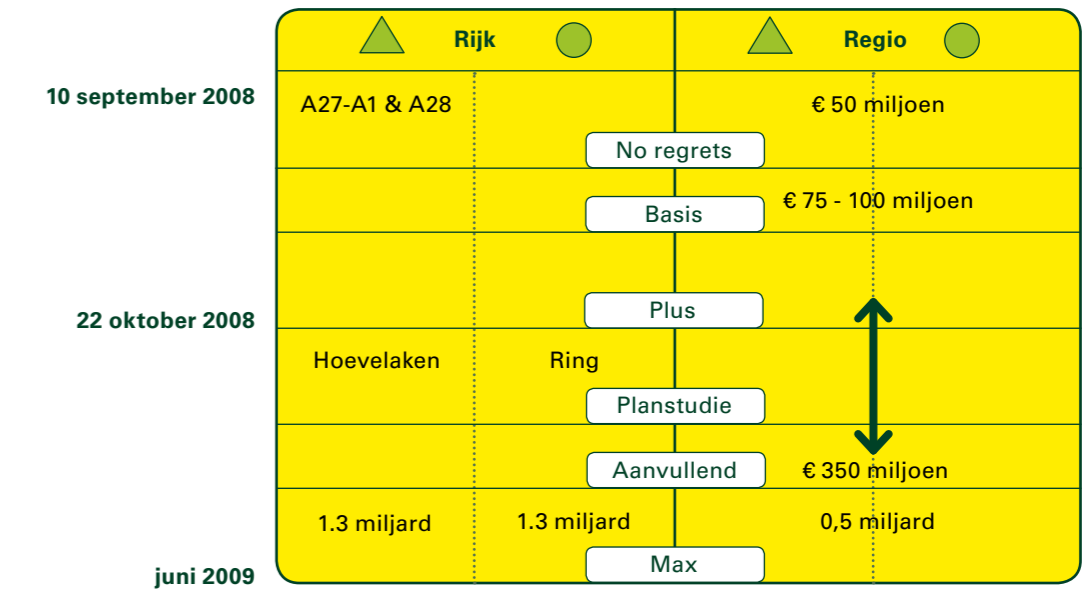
Rijk

Regio

10 september 2008

A27-A1 & A28

€ 50 miljoen

No regrets

Basis

€ 75 - 100 miljoen

22 oktober 2008

Plus

Hoevelaken

Ring

Planstudie

Aanvullend

€ 350 miljoen

1.3 miljard

1.3 miljard

0,5 miljard

juni 2009

Max